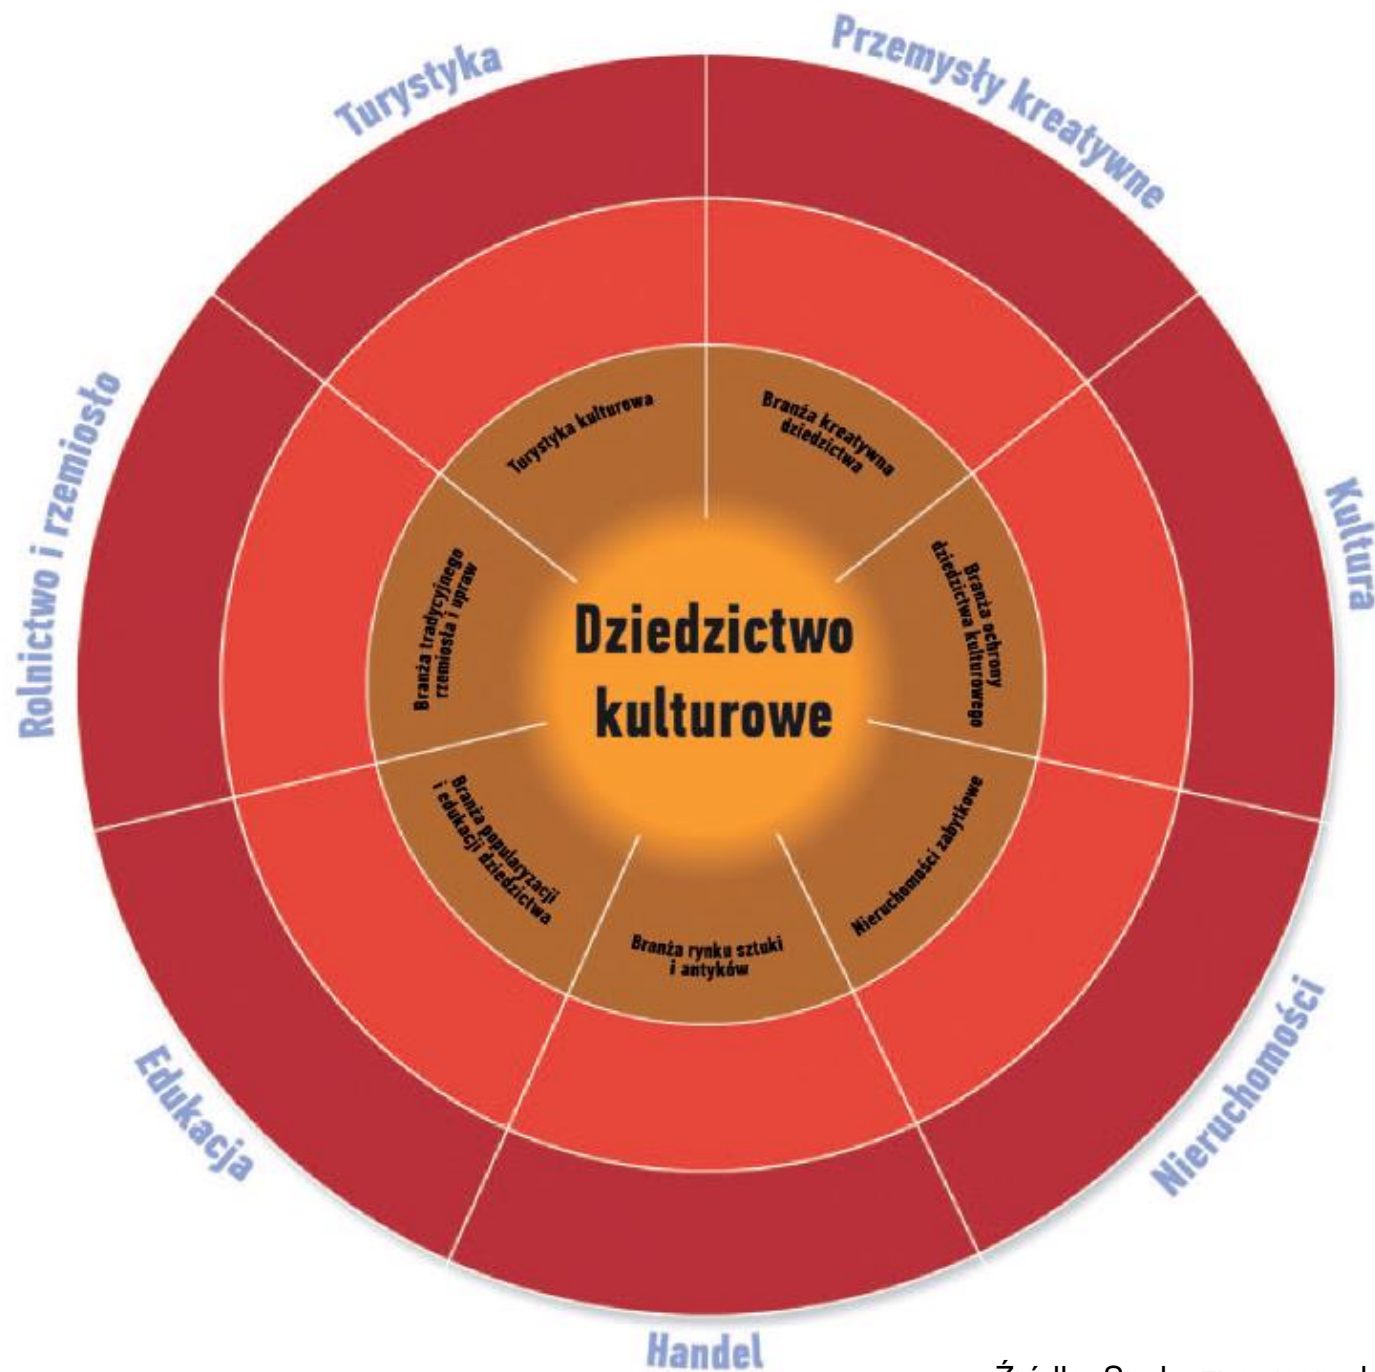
Turystyka

Przemysły kreatywne

Rolnictwo i rzemiosło

Kultura

Turystyka kulturowa

Branża kreatywna dziedzictwa

Branża tradycyjnego rzemiosła i upraw

Dziedzictwo kulturowe

Branża ochrony dziedzictwa kulturowego

Branża popularyzacji i edukacji dziedzictwa

Nieruchomości zabytkowe

Branża rynku sztuki i antyków

Edukacja

Nieruchomości

Handel

Źródło: S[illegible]